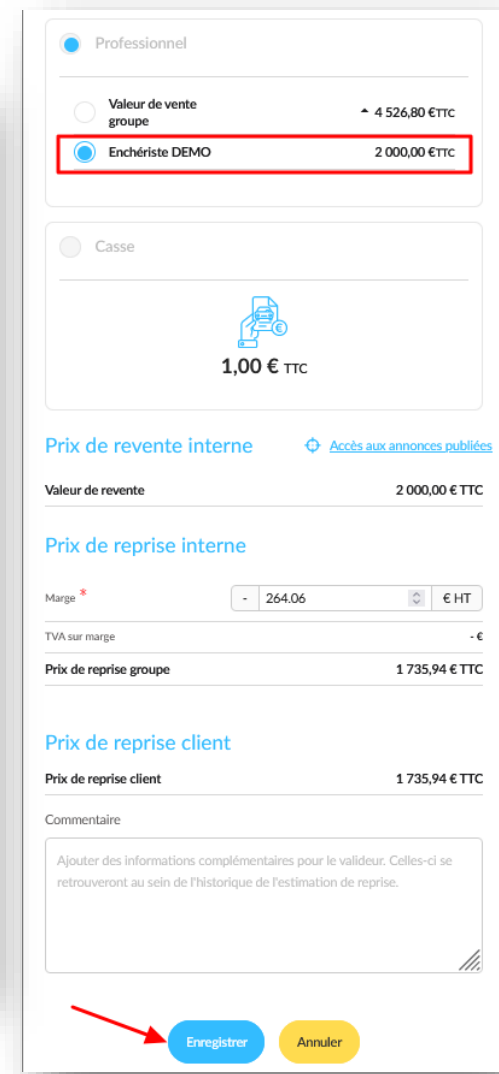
Professionnel

Valeur de vente groupe ⏶ 4 526,80 €TTC

Enchériste DEMO 2 000,00 €TTC

Casse

1,00 € TTC

Prix de revente interne

Accès aux annonces publiées

Valeur de revente 2 000,00 € TTC

Prix de reprise interne

Marge * - 264.06 € HT

TVA sur marge - €

Prix de reprise groupe 1 735,94 € TTC

Prix de reprise client

Prix de reprise client 1 735,94 € TTC

Commentaire

Ajouter des informations complémentaires pour le valideur. Celles-ci se retrouveront au sein de l'historique de l'estimation de reprise.

Enregistrer Annuler